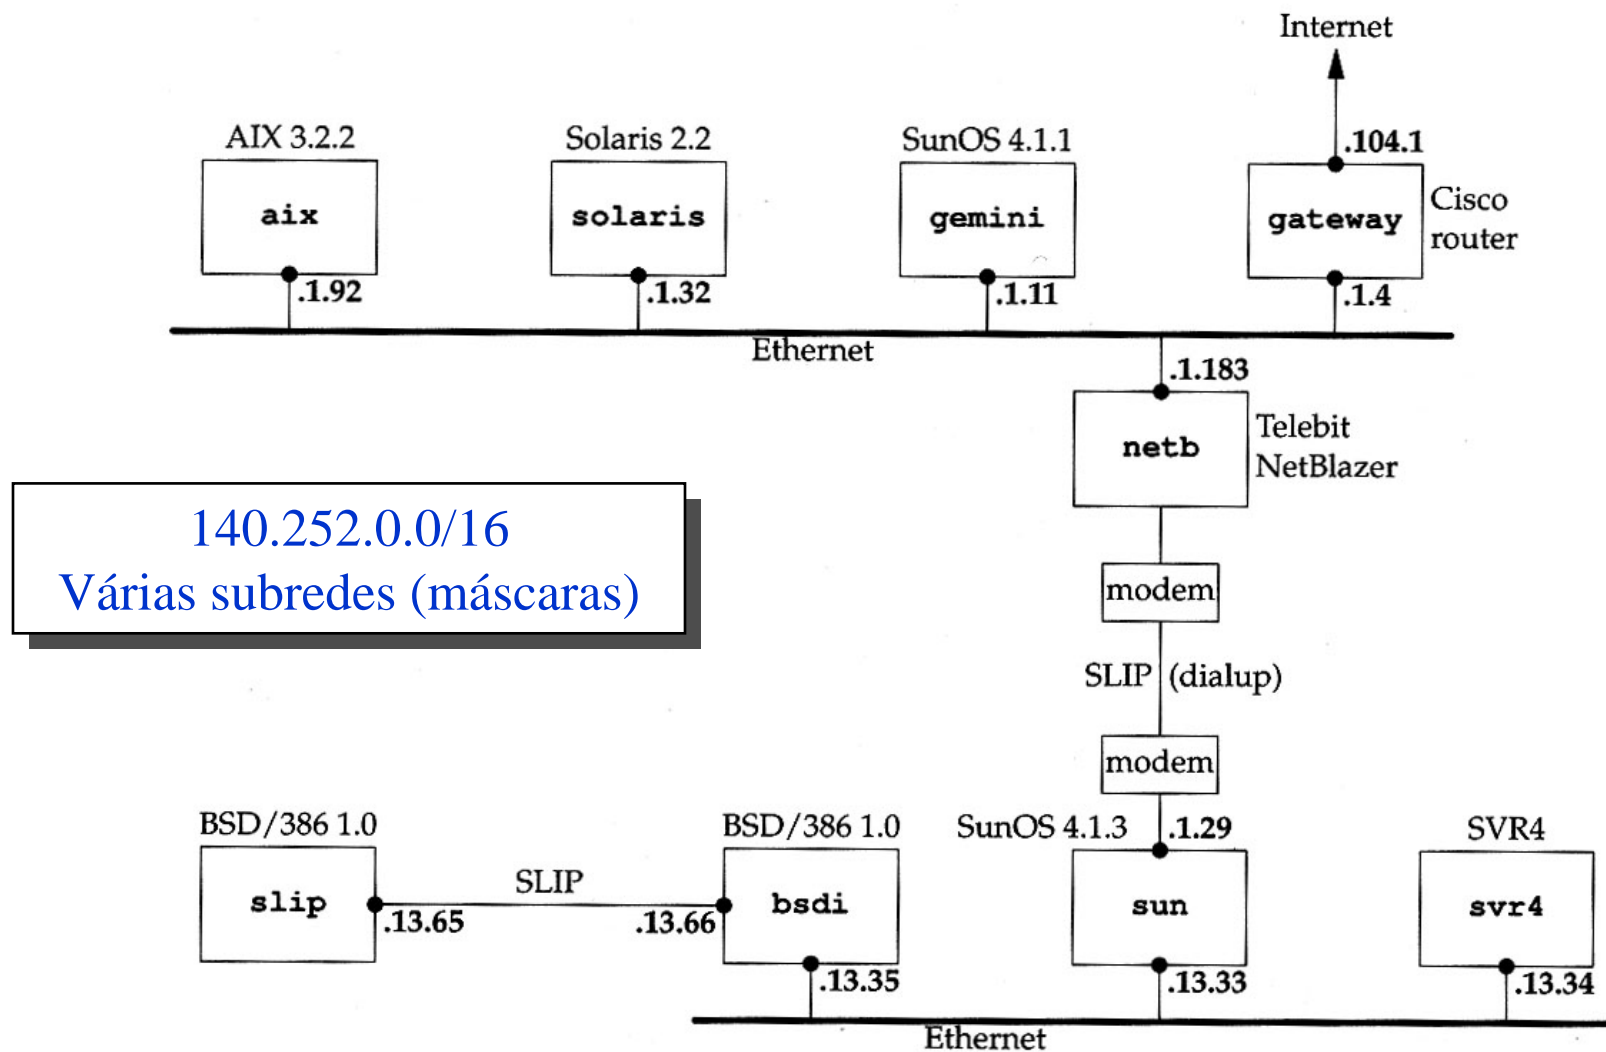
Internet

AIX 3.2.2
aix
.1.92

Solaris 2.2
solaris
.1.32

SunOS 4.1.1
gemini
.1.11

.104.1
gateway
Cisco router
.1.4

Ethernet

.1.183
netb
Telebit NetBlazer

140.252.0.0/16
Várias subredes (máscaras)

modem
SLIP (dialup)
modem

BSD/386 1.0
slip
.13.65

SLIP

BSD/386 1.0
.13.66
bsdi
.13.35

SunOS 4.1.3
.1.29
sun
.13.33

SVR4
svr4
.13.34

Ethernet